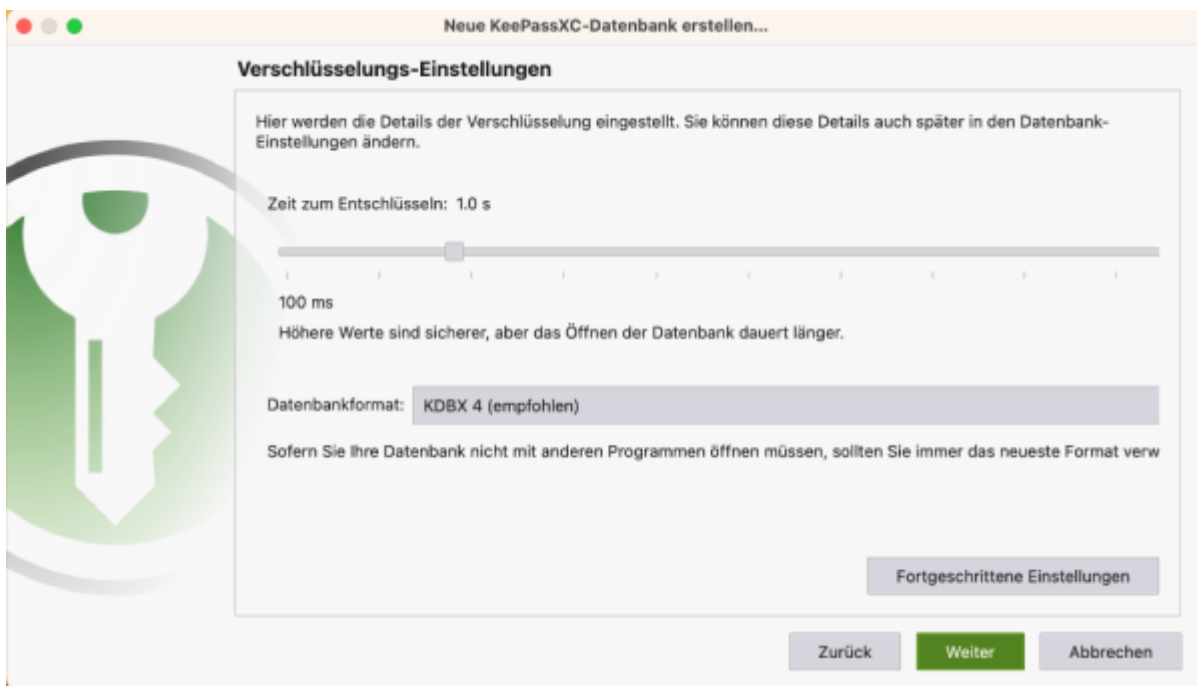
Neue KeePassXC-Datenbank erstellen...

Verschlüsselungs-Einstellungen

Hier werden die Details der Verschlüsselung eingestellt. Sie können diese Details auch später in den Datenbank-Einstellungen ändern.

Zeit zum Entschlüsseln: 1.0 s

100 ms

Höhere Werte sind sicherer, aber das Öffnen der Datenbank dauert länger.

Datenbankformat: KDBX 4 (empfohlen)

Sofern Sie Ihre Datenbank nicht mit anderen Programmen öffnen müssen, sollten Sie immer das neueste Format verw

Fortgeschrittene Einstellungen

Zurück Weiter Abbrechen